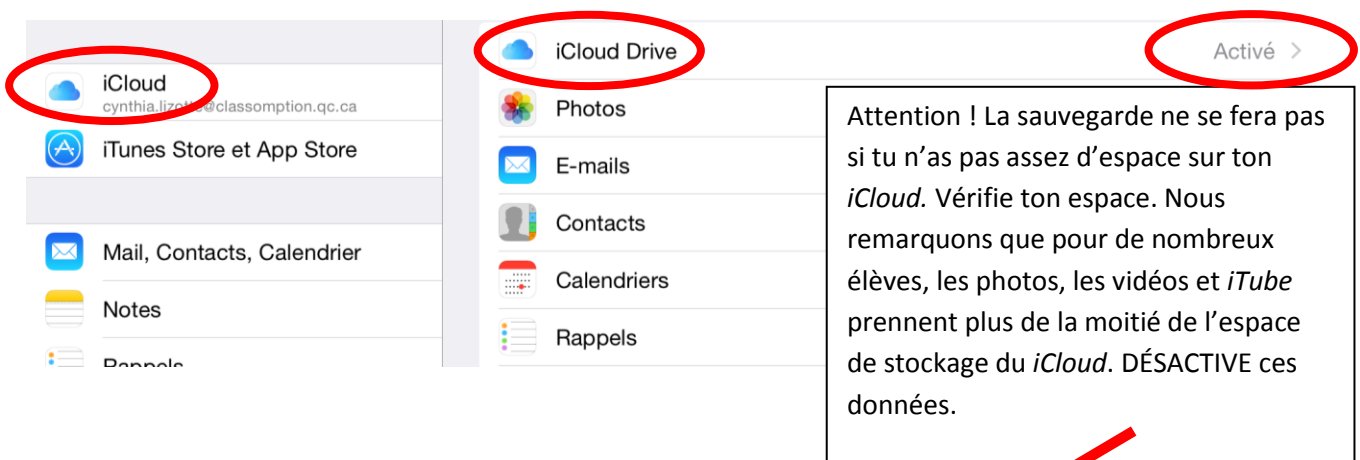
iCloud
cynthia.lizo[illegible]@classomption.qc.ca

iTunes Store et App Store

Mail, Contacts, Calendrier

Notes

Rappels

iCloud Drive

Activé >

Photos

E-mails

Contacts

Calendriers

Rappels

Attention ! La sauvegarde ne se fera pas si tu n'as pas assez d'espace sur ton *iCloud.* Vérifie ton espace. Nous remarquons que pour de nombreux élèves, les photos, les vidéos et *iTube* prennent plus de la moitié de l'espace de stockage du *iCloud*. DÉSACTIVE ces données.